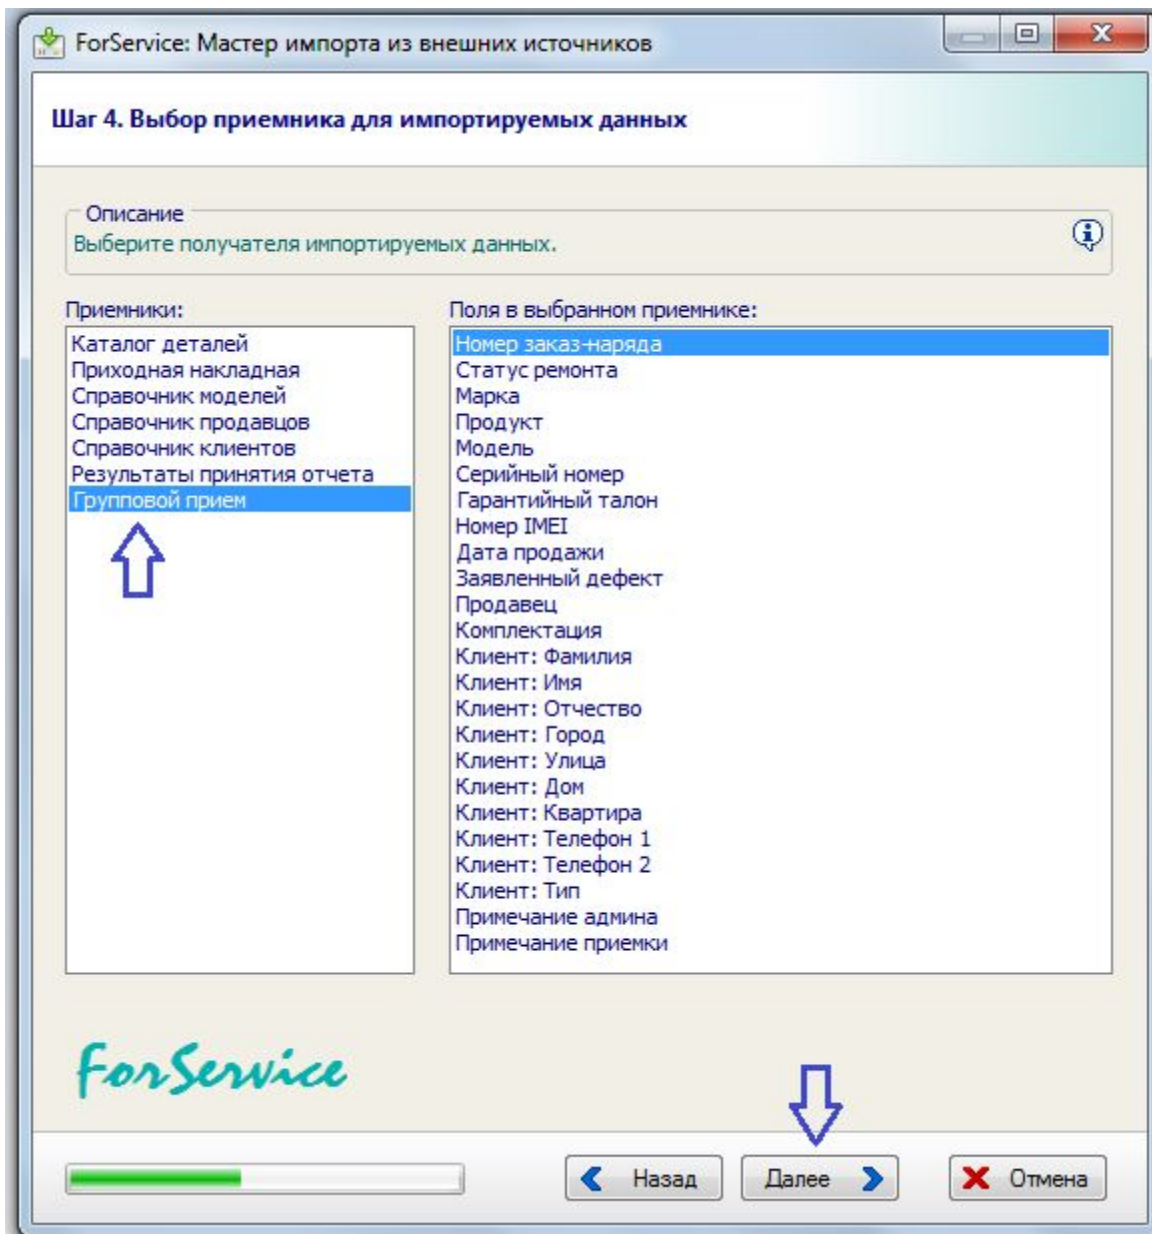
ForService: Мастер импорта из внешних источников

Шаг 4. Выбор приемника для импортируемых данных

Описание
Выберите получателя импортируемых данных.

Приемники:
Каталог деталей
Приходная накладная
Справочник моделей
Справочник продавцов
Справочник клиентов
Результаты принятия отчета
Групповой прием

Поля в выбранном приемнике:
Номер заказ-наряда
Статус ремонта
Марка
Продукт
Модель
Серийный номер
Гарантийный талон
Номер IMEI
Дата продажи
Заявленный дефект
Продавец
Комплектация
Клиент: Фамилия
Клиент: Имя
Клиент: Отчество
Клиент: Город
Клиент: Улица
Клиент: Дом
Клиент: Квартира
Клиент: Телефон 1
Клиент: Телефон 2
Клиент: Тип
Примечание админа
Примечание приемки

ForService

Назад
Далее
Отмена